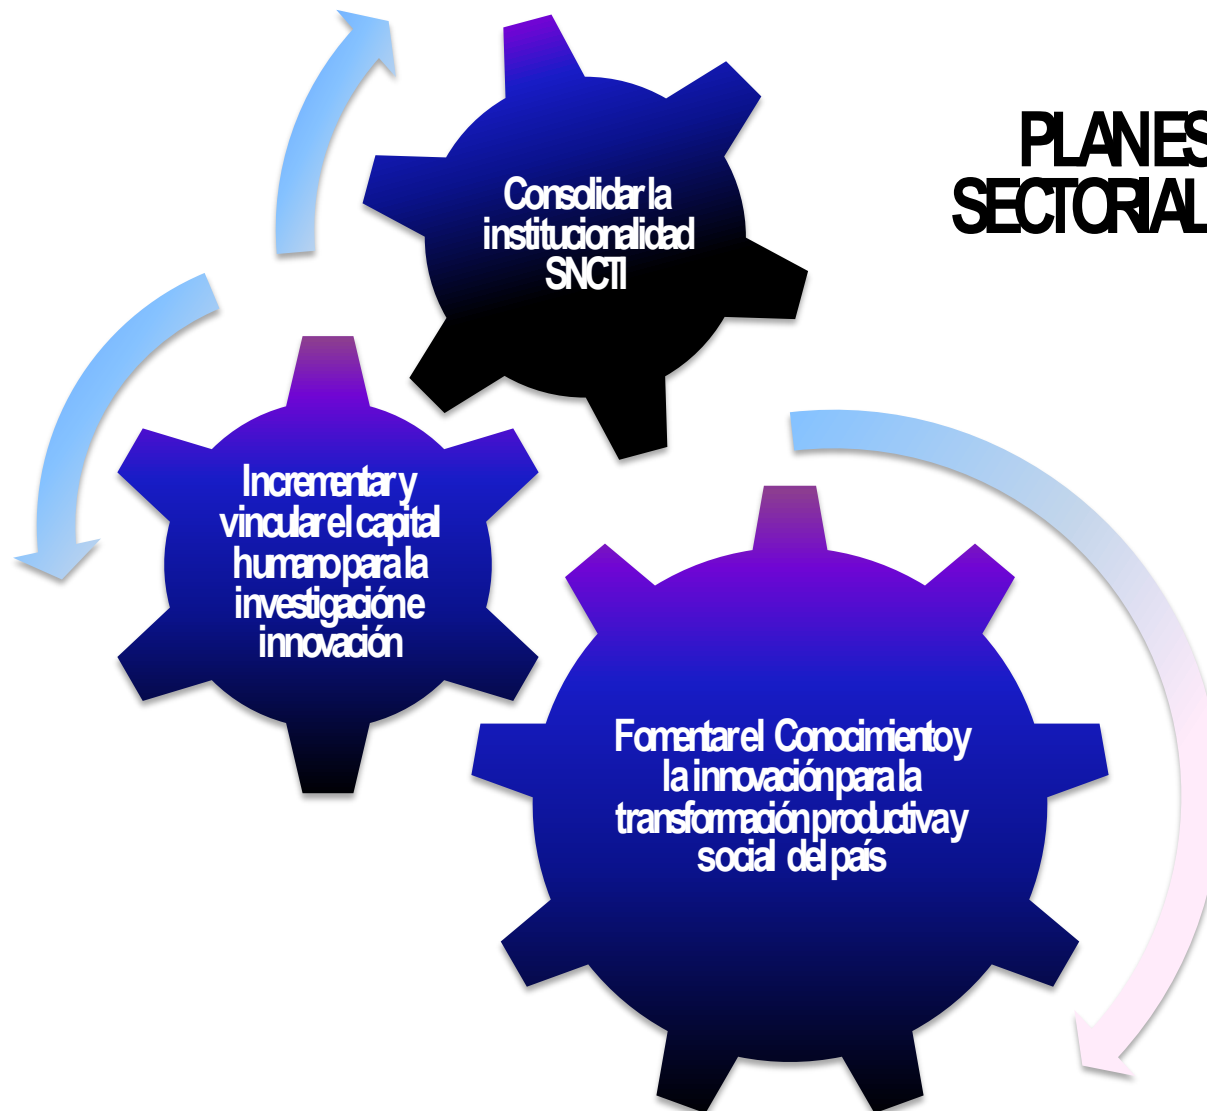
PLANES SECTORIAL

Consolidar la institucionalidad SNCTI

Incrementar y vincular el capital humano para la investigación e innovación

Fomentar el Conocimiento y la innovación para la transformación productiva y social del país